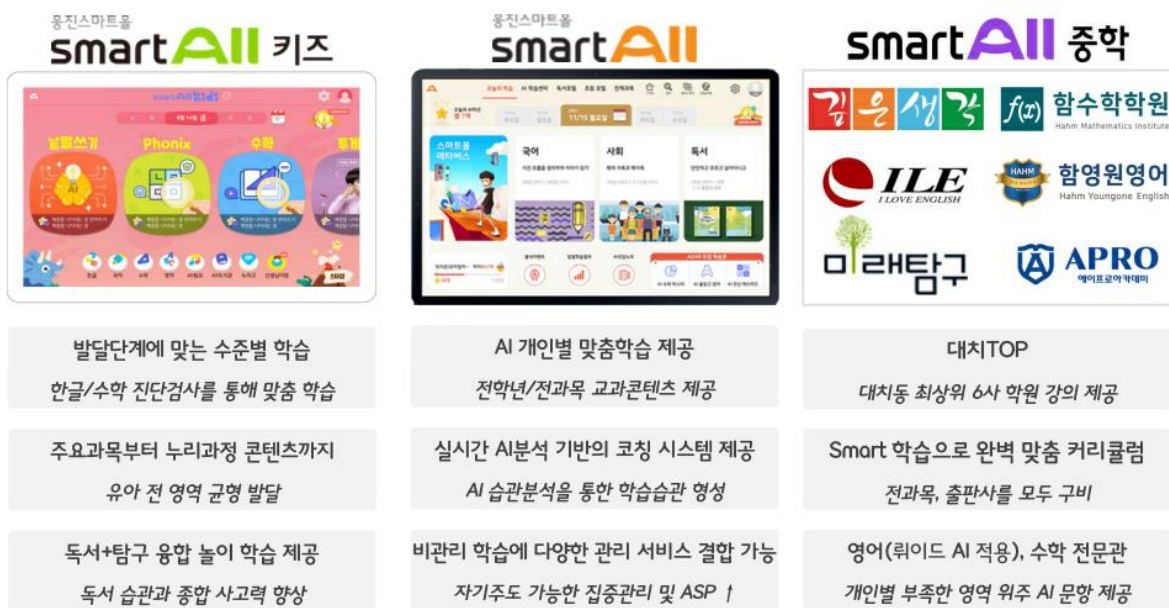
웅진스마트올
smartAll 키즈

웅진스마트올
smartAll

smartAll 중학

smartAll키즈

낱말쓰기

Phonix

수학

AI

한글 국어 수학 영어 AI독서 AI팩트 누리고 신생님 이야기

국어

사회

독서

스마트올 메타버스

11/15 월요일

길은생각

$f(x)$ 함수학학원
Hahm Mathematics Institute

ILE
I LOVE ENGLISH

HAHM
함영원영어
Hahm Youngone English

미래탐구

APRO
에이프로아카데미

발달단계에 맞는 수준별 학습
한글/수학 진단검사를 통해 맞춤 학습

AI 개인별 맞춤학습 제공
전학년/전과목 교과콘텐츠 제공

대치TOP
대치동 최상위 6사 학원 강의 제공

주요과목부터 누리과정 콘텐츠까지
유아 전 영역 균형 발달

실시간 AI분석 기반의 코칭 시스템 제공
AI 습관분석을 통한 학습습관 형성

Smart 학습으로 완벽 맞춤 커리큘럼
전과목, 출판사를 모두 구비

독서+탐구 융합 놀이 학습 제공
독서 습관과 종합 사고력 향상

비관리 학습에 다양한 관리 서비스 결합 가능
자기주도 가능한 집중관리 및 ASP ↑

영어(뤼이드 AI 적용), 수학 전문관
개인별 부족한 영역 위주 AI 문항 제공